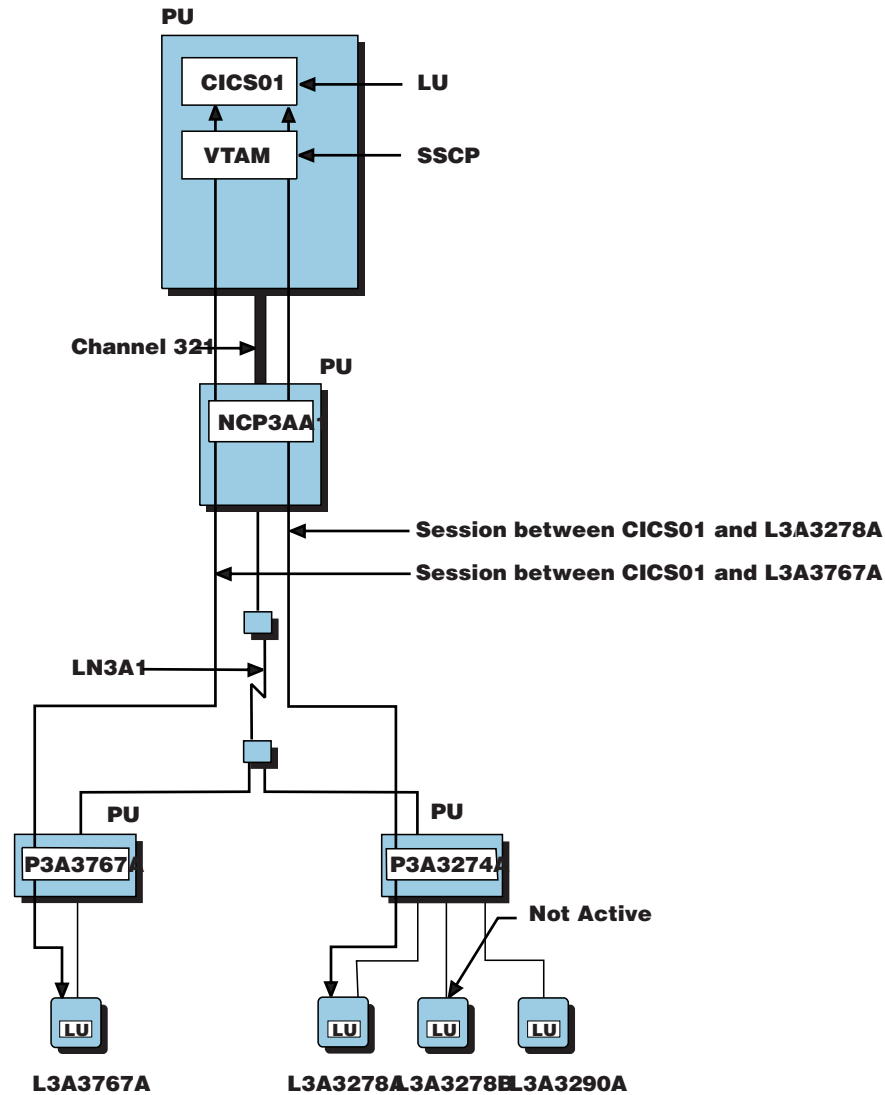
PU

CICS01

LU

VTAM

SSCP

Channel 321

PU

NCP3AA1

Session between CICS01 and L3A3278A

Session between CICS01 and L3A3767A

LN3A1

PU

PU

P3A3767A

P3A3274A

Not Active

LU

LU

LU

LU

L3A3767A

L3A3278A

L3A3278B

L3A3290A